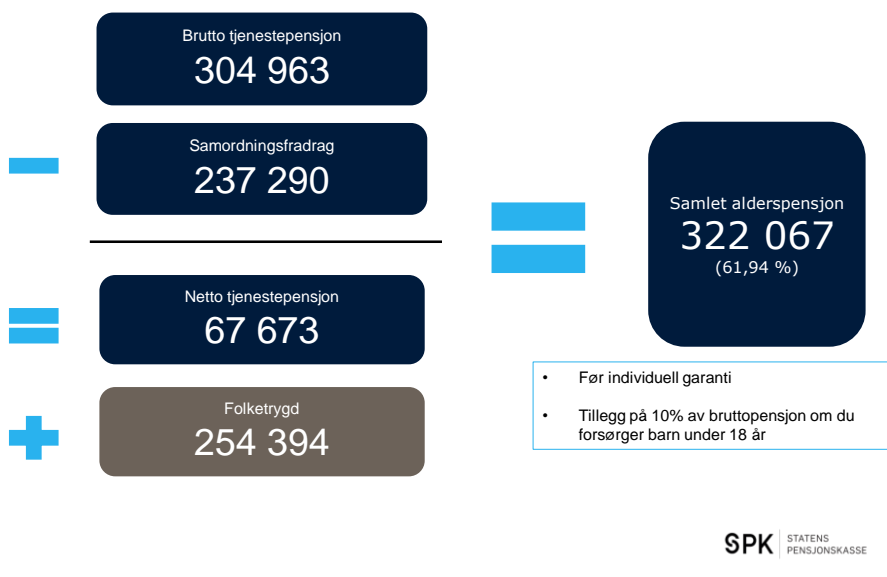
Brutto tjenestepensjon
304 963

Samordningsfradrag
237 290

Netto tjenestepensjon
67 673

Folketrygd
254 394

Samlet alderspensjon
322 067
(61,94 %)

- Før individuell garanti
- Tillegg på 10% av bruttopensjon om du forsørger barn under 18 år

SPK STATENS PENSJONSKASSE